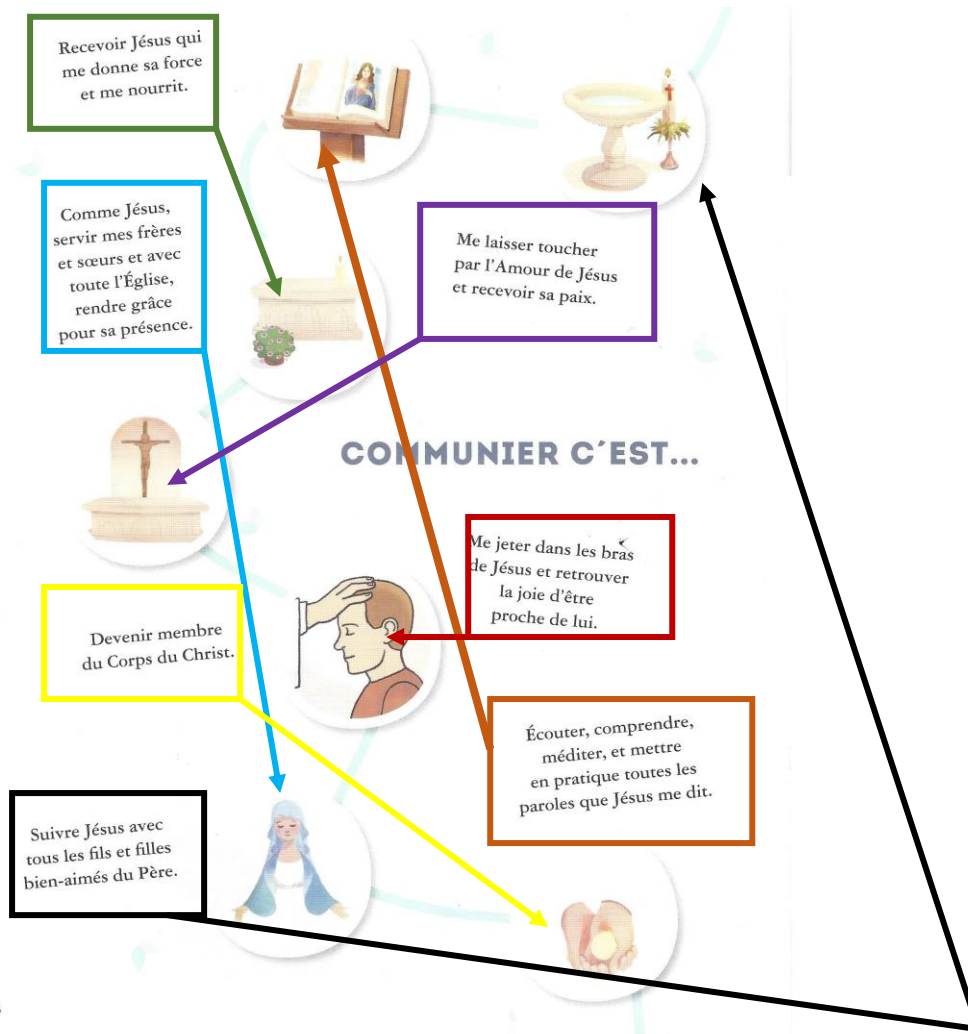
Recevoir Jésus qui me donne sa force et me nourrit.

Comme Jésus, servir mes frères et sœurs et avec toute l'Église, rendre grâce pour sa présence.

Me laisser toucher par l'Amour de Jésus et recevoir sa paix.

COMMUNIER C'EST...

Me jeter dans les bras de Jésus et retrouver la joie d'être proche de lui.

Devenir membre du Corps du Christ.

Écouter, comprendre, méditer, et mettre en pratique toutes les paroles que Jésus me dit.

Suivre Jésus avec tous les fils et filles bien-aimés du Père.